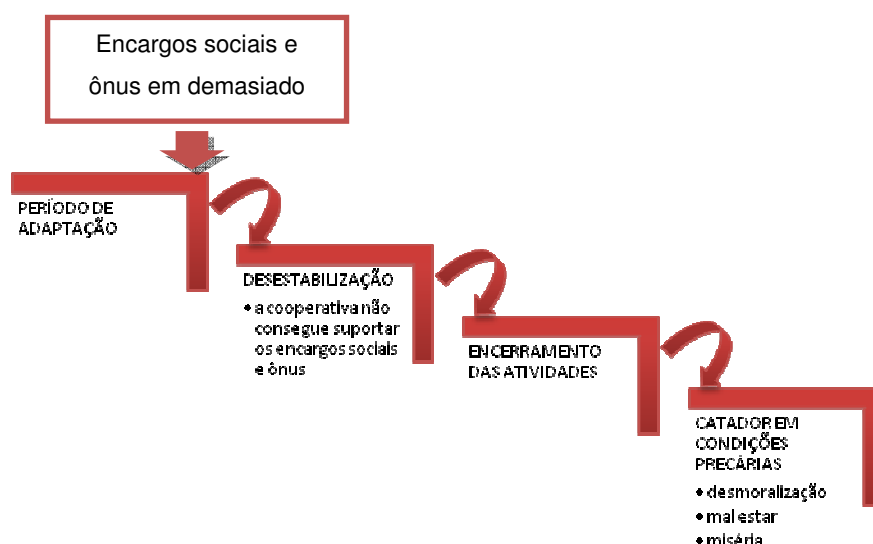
Encargos sociais e ônus em demasiado

PERÍODO DE ADAPTAÇÃO

DESESTABILIZAÇÃO
• a cooperativa não consegue suportar os encargos sociais e ônus

ENCERRAMENTO DAS ATIVIDADES

CATADOR EM CONDIÇÕES PRECÁRIAS
• desmoralização
• mal estar
• miséria